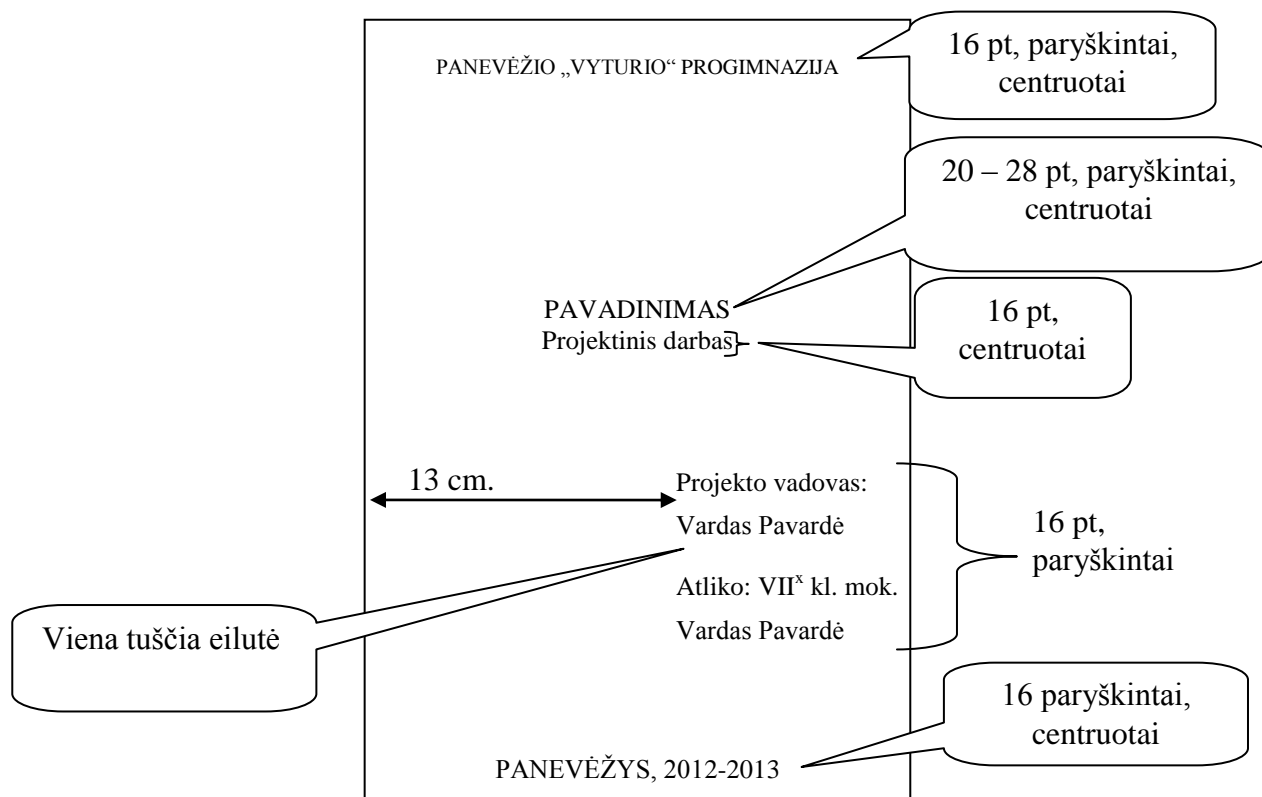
PANEVĖŽIO „VYTURIO“ PROGIMNAZIJA

16 pt, paryškintai, centruotai

20 – 28 pt, paryškintai, centruotai

PAVADINIMAS
Projektinis darbas

16 pt, centruotai

13 cm.

Projekto vadovas:
Vardas Pavardė

Atliko: VII$^{x}$ kl. mok.
Vardas Pavardė

16 pt, paryškintai

Viena tuščia eilutė

16 paryškintai, centruotai

PANEVĖŽYS, 2012-2013